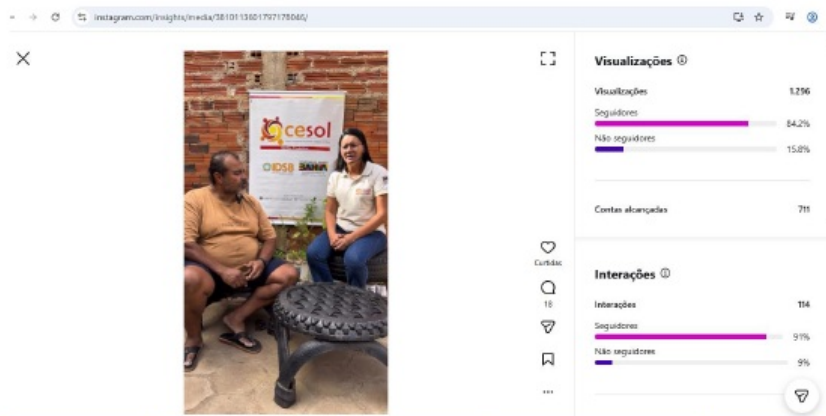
instagram.com/insights/media/3810113601797178066/

cesol

IDSB BAHIA

Curtidas

18

Visualizações

Visualizações 1.296

Seguidores 84,2%

Não seguidores 15,8%

Contas alcançadas 711

Interações

Interações 114

Seguidores 91%

Não seguidores 9%